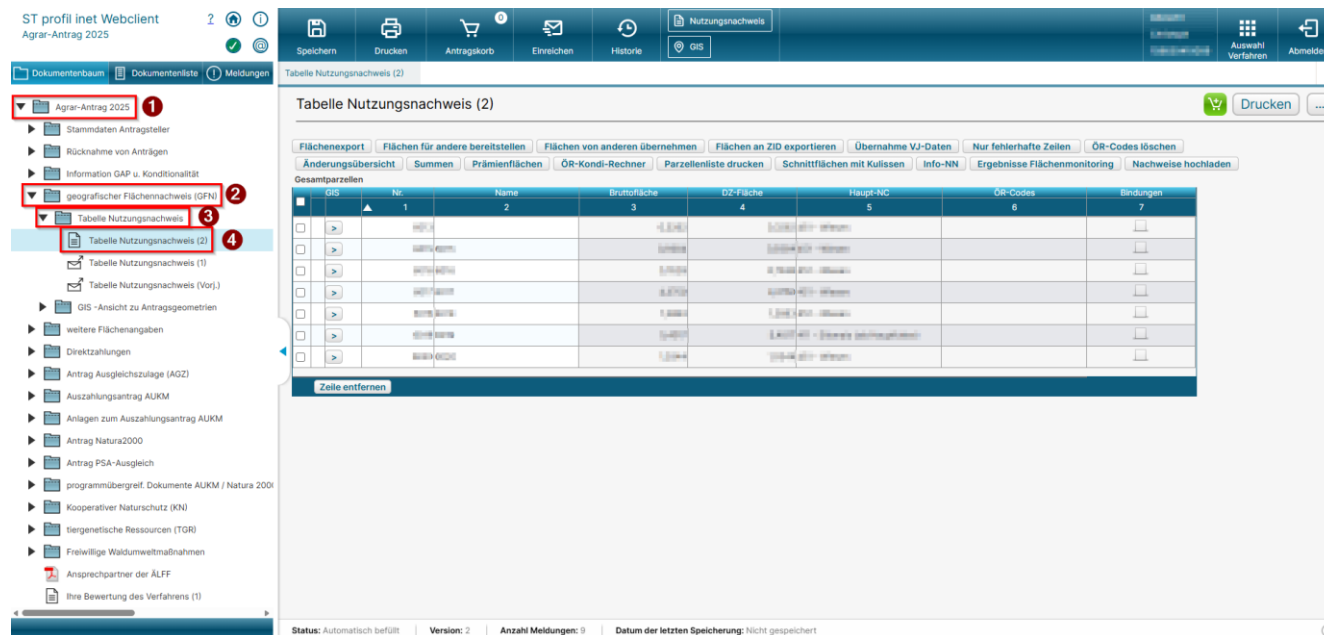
ST profil inet Webclient
Agrar-Antrag 2025

Dokumentenbaum | Dokumentenliste | Meldungen

Agrar-Antrag 2025 1
Stammdaten Antragsteller
Rücknahme von Anträgen
Information GAP u. Konditionalität
geografischer Flächennachweis (GFN) 2
Tabelle Nutzungsnachweis 3
Tabelle Nutzungsnachweis (2) 4
Tabelle Nutzungsnachweis (1)
Tabelle Nutzungsnachweis (Vorj.)
GIS -Ansicht zu Antragsgeometrien
weitere Flächenangaben
Direktzahlungen
Antrag Ausgleichszulage (AGZ)
Auszahlungsantrag AUKM
Anlagen zum Auszahlungsantrag AUKM
Antrag Natura2000
Antrag PSA-Ausgleich
programmübergreif. Dokumente AUKM / Natura 200
Kooperativer Naturschutz (KN)
tiergenetische Ressourcen (TGR)
Freiwillige Waldumweltmaßnahmen
Ansprechpartner der ÄLFF
Ihre Bewertung des Verfahrens (1)

Speichern | Drucken | Antragskorb 0 | Einreichen | Historie | Nutzungsnachweis | GIS | Auswahl Verfahren | Abmelden

Tabelle Nutzungsnachweis (2)

Tabelle Nutzungsnachweis (2)
Drucken

Flächenexport | Flächen für andere bereitstellen | Flächen von anderen übernehmen | Flächen an ZID exportieren | Übernahme VJ-Daten | Nur fehlerhafte Zeilen | ÖR-Codes löschen
Änderungsübersicht | Summen | Prämienflächen | ÖR-Kondi-Rechner | Parzellenliste drucken | Schnittflächen mit Kulissen | Info-NN | Ergebnisse Flächenmonitoring | Nachweise hochladen

Gesamtparzellen

| | GIS | Nr. | Name | Bruttofläche | DZ-Fläche | Haupt-NC | ÖR-Codes | Bindungen |
|---|---|---|---|---|---|---|---|---|
| | | 1 | 2 | 3 | 4 | 5 | 6 | 7 |
| | > | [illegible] | | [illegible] | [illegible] | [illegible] | | |
| | > | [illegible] | | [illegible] | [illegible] | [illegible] | | |
| | > | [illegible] | | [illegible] | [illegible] | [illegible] | | |
| | > | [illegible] | | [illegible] | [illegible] | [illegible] | | |
| | > | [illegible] | | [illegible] | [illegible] | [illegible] | | |
| | > | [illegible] | | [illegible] | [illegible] | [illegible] | | |
| | > | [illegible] | | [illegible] | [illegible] | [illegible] | | |

Zeile entfernen

Status: Automatisch befüllt | Version: 2 | Anzahl Meldungen: 9 | Datum der letzten Speicherung: Nicht gespeichert